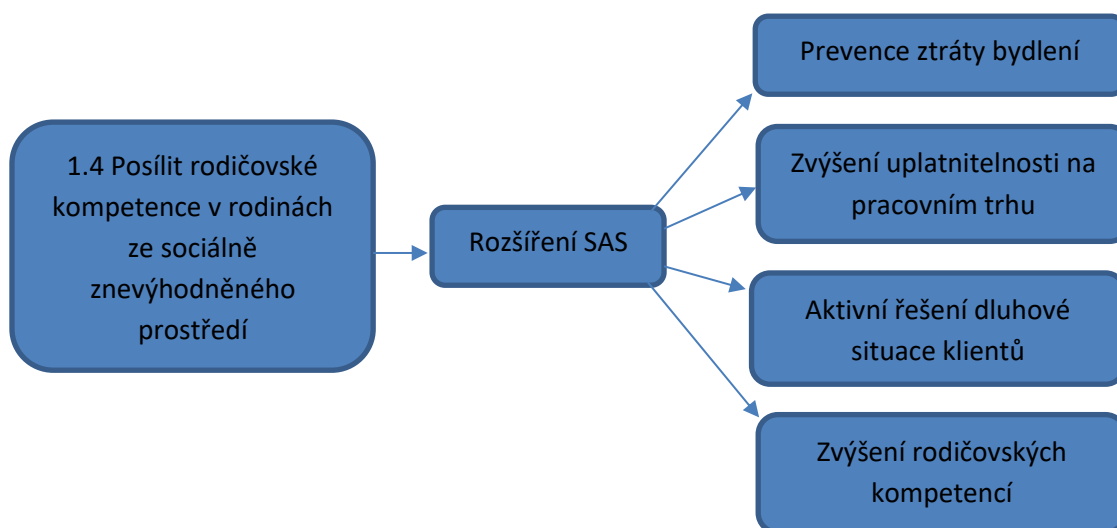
1.4 Posílit rodičovské kompetence v rodinách ze sociálně znevýhodněného prostředí

Rozšíření SAS

Prevence ztráty bydlení

Zvýšení uplatnitelnosti na pracovním trhu

Aktivní řešení dluhové situace klientů

Zvýšení rodičovských kompetencí